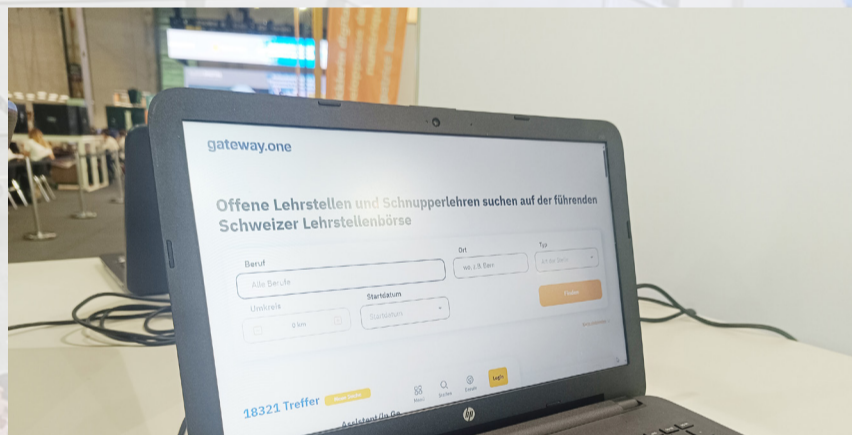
gateway.one

Offene Lehrstellen und Schnupperlehren suchen auf der führenden Schweizer Lehrstellenbörse

Beruf
Alle Berufe

Ort
Wil, z.B. Bern

Typ
Alle Typen

Umkreis
0 km

Startdatum
Startdatum

Finden

18321 Treffer

Menü
Suche
Events
Login

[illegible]